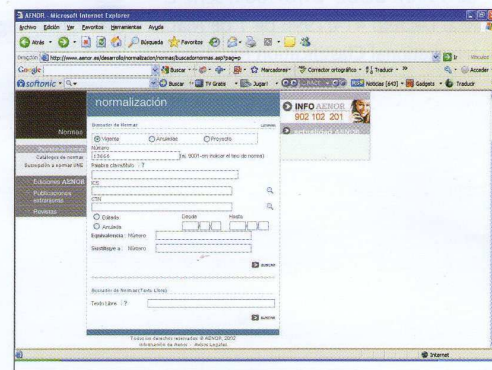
AENOR - Microsoft Internet Explorer

Archivo Edición Ver Favoritos Herramientas Ayuda

Atrás Búsqueda Favoritos

Dirección http://www.aenor.es/desarrollo/normalizacion/normas/buscadornormas.asp?pag=p

Google Buscar Marcadores Corrector ortográfico Traducir Acceder

softonic Buscar TV Gratis Jugar Noticias [643] Gadgets Traducir

normalización

INFO AENOR
902 102 201

Normas

Catálogo de normas
Búsqueda a normas UNE

Ediciones AENOR

Publicaciones extranjeras

Revistas

Buscador de Normas

Vigente Anuladas Proyecto

Número
12666 (ej. 9001-sin indicar el año de norma)

Palabra clave/título

ICS

CTN

Citado Desde Hasta

Anulada

Equivalencia : Número

Sustituye a : Número

buscar

Búsqueda de Normas(Texto Libre)

Texto Libre

buscar

Todos los derechos reservados © AENOR, 2002
Información de Aenor · Aviso Legales

Internet